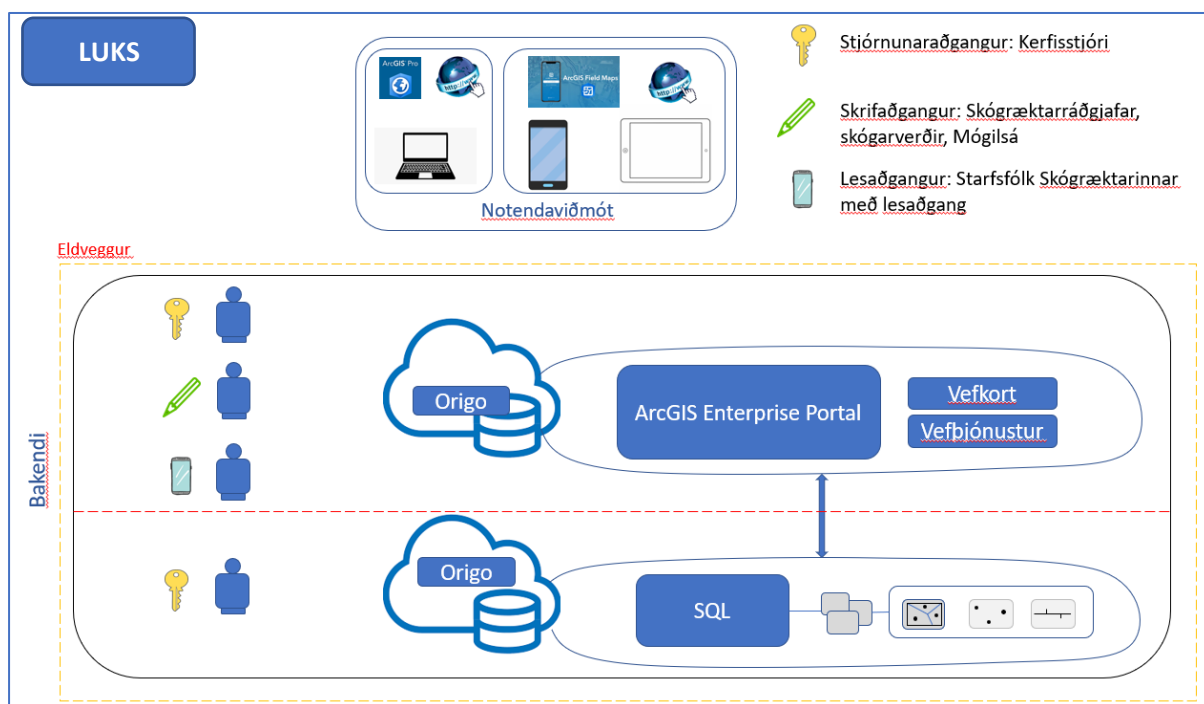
LUKS

ArcGIS Pro

ArcGIS Field Maps

Notendaviðmót

Stjórnunaraðgangur: Kerfisstjóri

Skrifaðgangur: Skógræktarráðgjafar, skógarverðir, Mógilsá

Lesaðgangur: Starfsfólk Skógræktarinnar með lesaðgang

Eldveggur

Bakendi

Origo

ArcGIS Enterprise Portal

Vefkort

Vefþjónustur

Origo

SQL